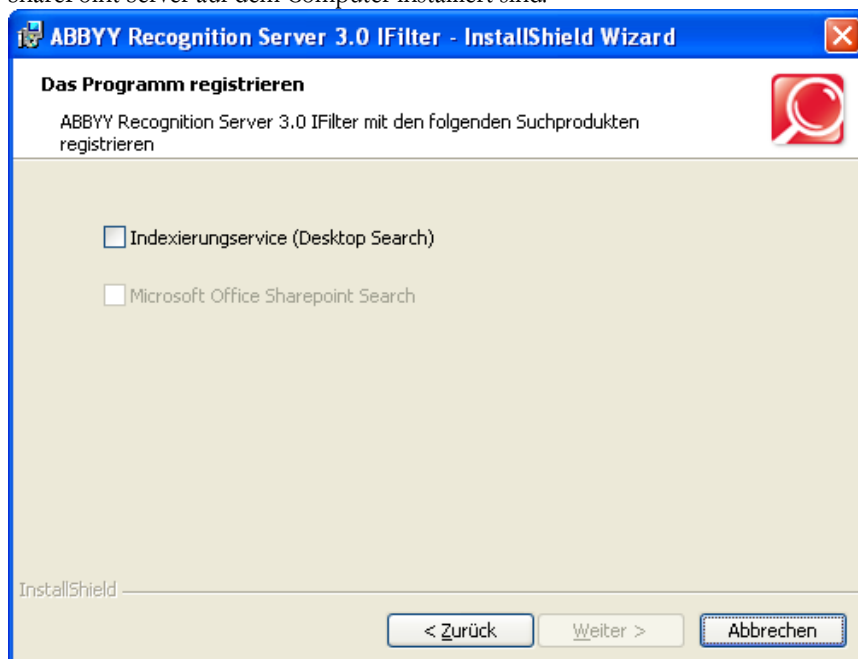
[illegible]

ABBYY Recognition Server 3.0 IFilter - InstallShield Wizard

Das Programm registrieren

ABBYY Recognition Server 3.0 IFilter mit den folgenden Suchprodukten registrieren

Indexierungservice (Desktop Search)

Microsoft Office Sharepoint Search

InstallShield

< Zurück

Weiter >

Abbrechen